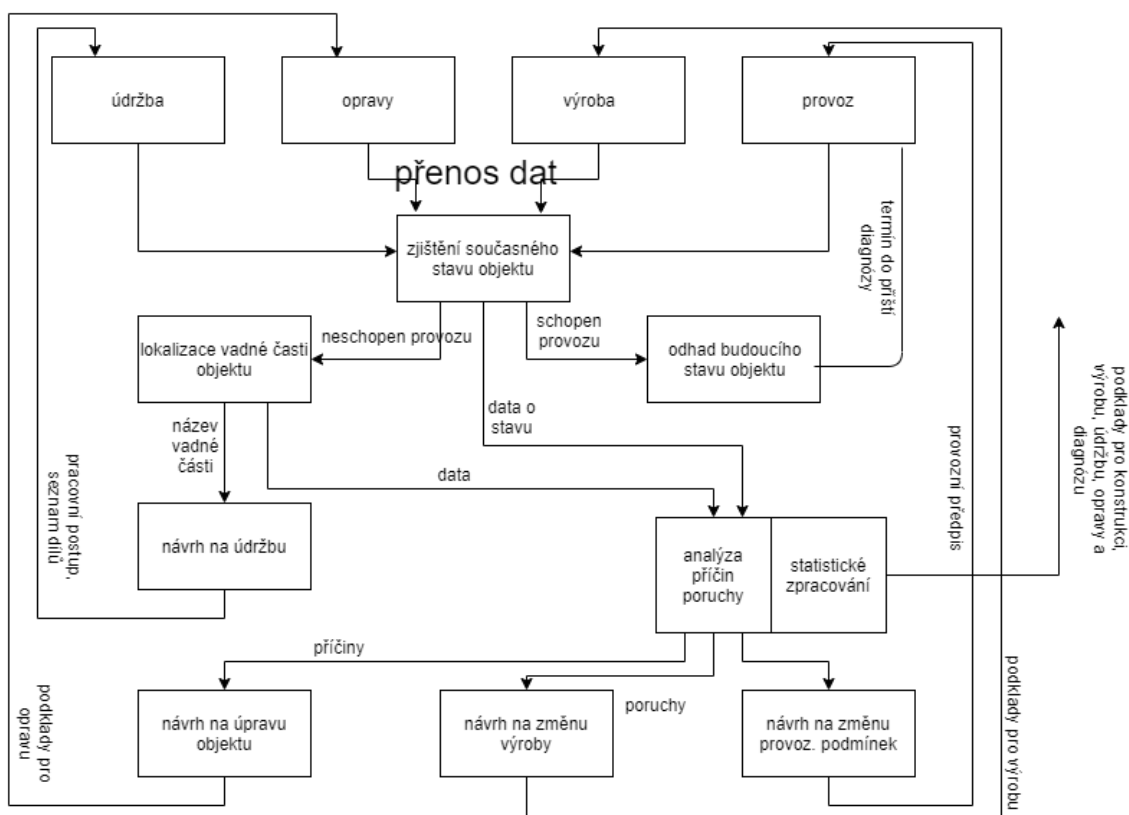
údržba

opravy

výroba

provoz

přenos dat

zjištění současného stavu objektu

termín do příští diagnózy

lokalizace vadné části objektu

neschopen provozu

schopen provozu

odhad budoucího stavu objektu

podklady pro konstrukci, výrobu, údržbu, opravy a diagnózu

název vadné části

data o stavu

provozní předpis

pracovní postup, seznam dílů

data

návrh na údržbu

analýza příčin poruchy

statistické zpracování

příčiny

podklady pro opravu

poruchy

podklady pro výrobu

návrh na úpravu objektu

návrh na změnu výroby

návrh na změnu provoz. podmínek